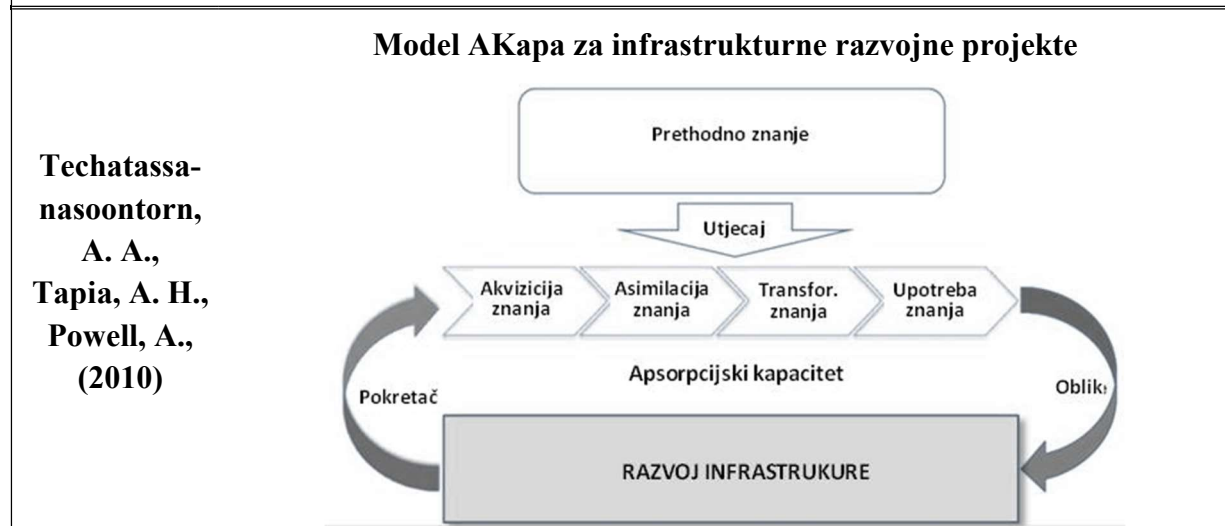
Techatassanasoontorn, A. A., Tapia, A. H., Powell, A., (2010)

Model AKapa za infrastrukturne razvojne projekte

Prethodno znanje

Utjecaj

Akvizicija znanja

Asimilacija znanja

Transfor. znanja

Upotreba znanja

Apsorpcijski kapacitet

Pokretač

Oblik

RAZVOJ INFRASTRUKURE